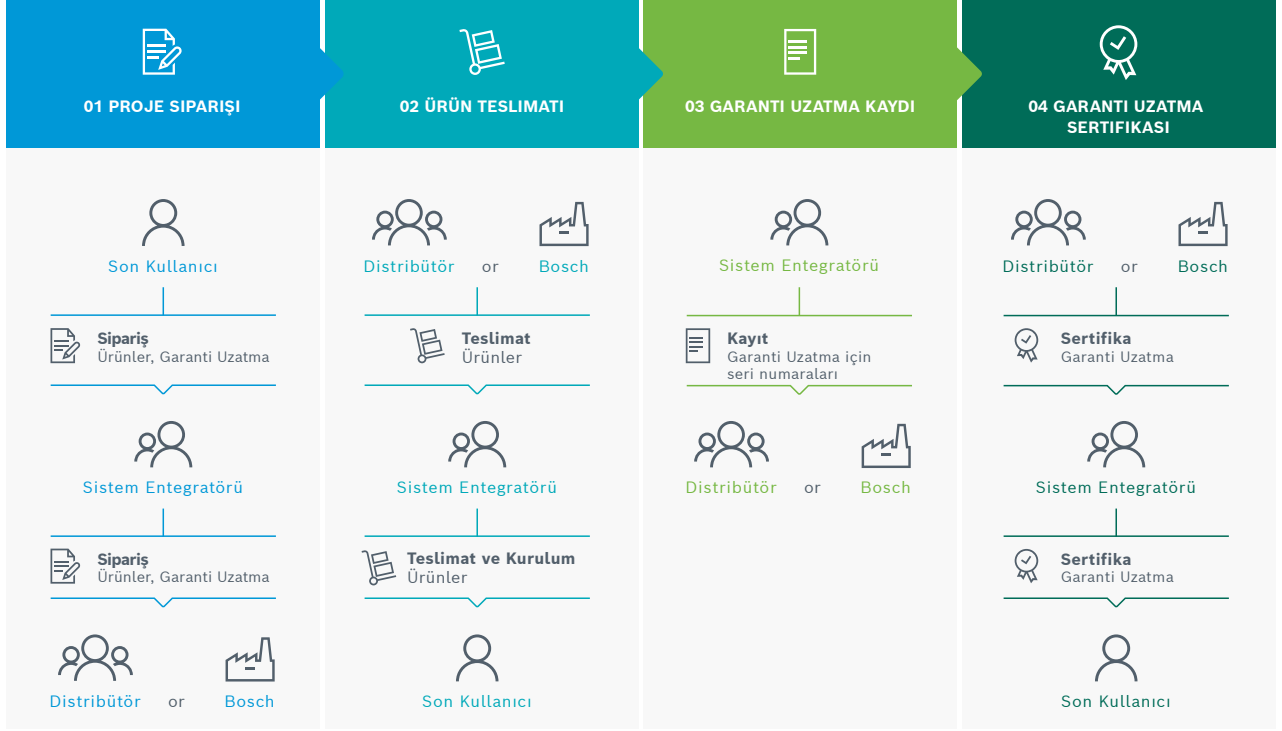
01 PROJE SIPARIŞI

Son Kullanıcı

Sipariş
Ürünler, Garanti Uzatma

Sistem Entegratörü

Sipariş
Ürünler, Garanti Uzatma

Distribütör or Bosch

02 ÜRÜN TESLIMATI

Distribütör or Bosch

Teslimat
Ürünler

Sistem Entegratörü

Teslimat ve Kurulum
Ürünler

Son Kullanıcı

03 GARANTI UZATMA KAYDI

Sistem Entegratörü

Kayıt
Garanti Uzatma için seri numaraları

Distribütör or Bosch

04 GARANTI UZATMA SERTIFIKASI

Distribütör or Bosch

Sertifika
Garanti Uzatma

Sistem Entegratörü

Sertifika
Garanti Uzatma

Son Kullanıcı